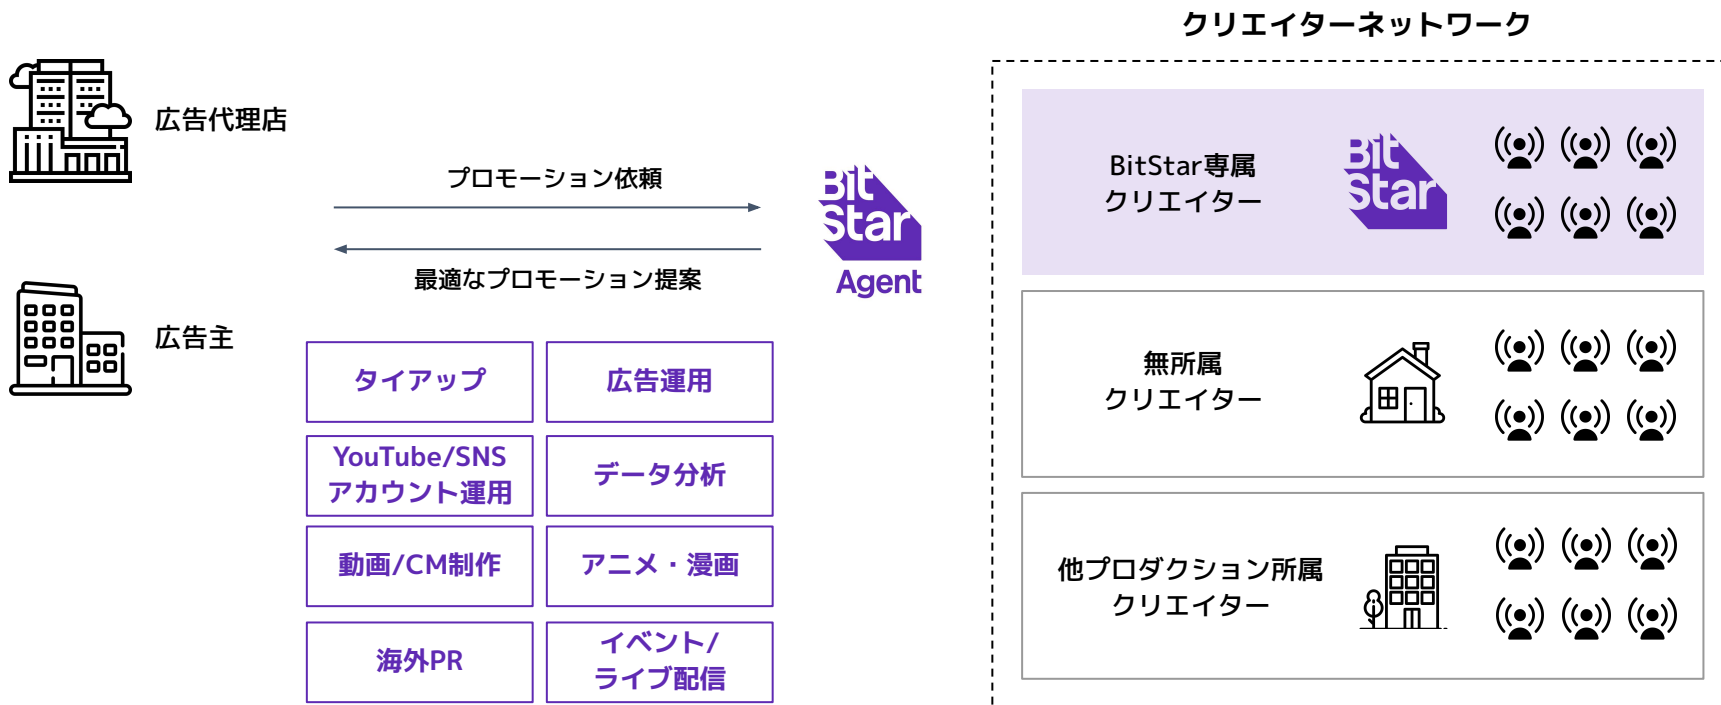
クリエイターネットワーク

広告代理店

プロモーション依頼

最適なプロモーション提案

Bit Star Agent

広告主

| タイアップ | 広告運用 |
|---|---|
| YouTube/SNS アカウント運用 | データ分析 |
| 動画/CM制作 | アニメ・漫画 |
| 海外PR | イベント/ ライブ配信 |

BitStar専属 クリエイター

Bit Star

無所属 クリエイター

他プロダクション所属 クリエイター